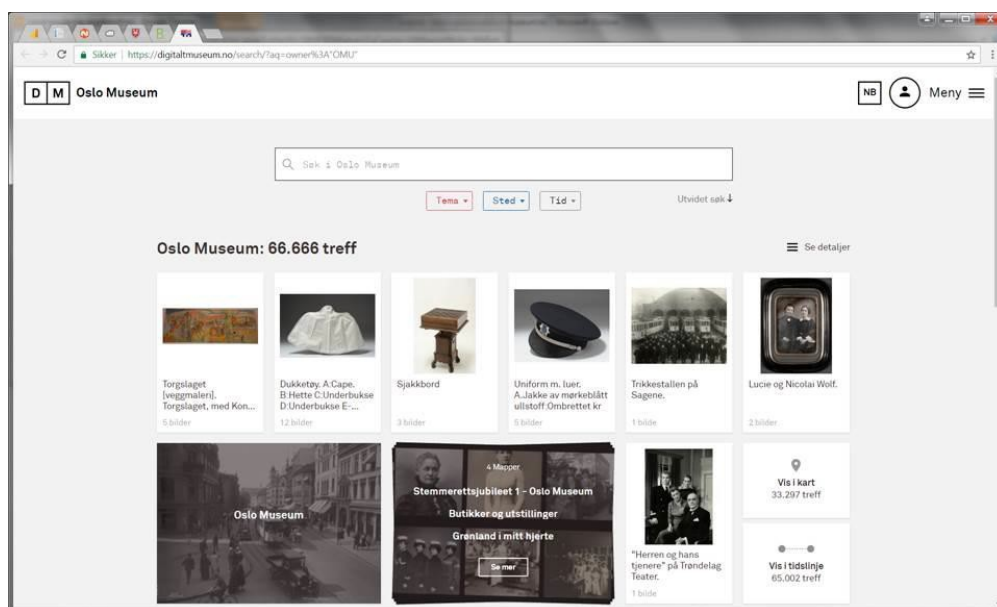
Sikker | https://digitaltmuseum.no/search/?aq=owner%3A"OMU"

D M Oslo Museum

NB Meny

Søk i Oslo Museum

Tema Sted Tid

Utvidet søk

Oslo Museum: 66.666 treff

Se detaljer

Torgslaget [veggmaleri]. Torgslaget, med Kon...
5 bilder

Dukketøy. A:Cape. B:Hette C:Underbukse D:Underbukse E-...
12 bilder

Sjakkbord
3 bilder

Uniform m. luer. A..Jakke av mørkeblått ullstoff.Ombrettet kr
5 bilder

Trikkestallen på Sagene.
1 bilde

Lucie og Nicolai Wolf.
2 bilder

Oslo Museum

4 Mapper

Stemmerettsjubileet 1 - Oslo Museum

Butikker og utstillinger

Grønland i mitt hjerte

Se mer

"Herren og hans tjenere" på Trøndelag Teater.
1 bilde

Vis i kart
33.297 treff

Vis i tidslinje
65.002 treff